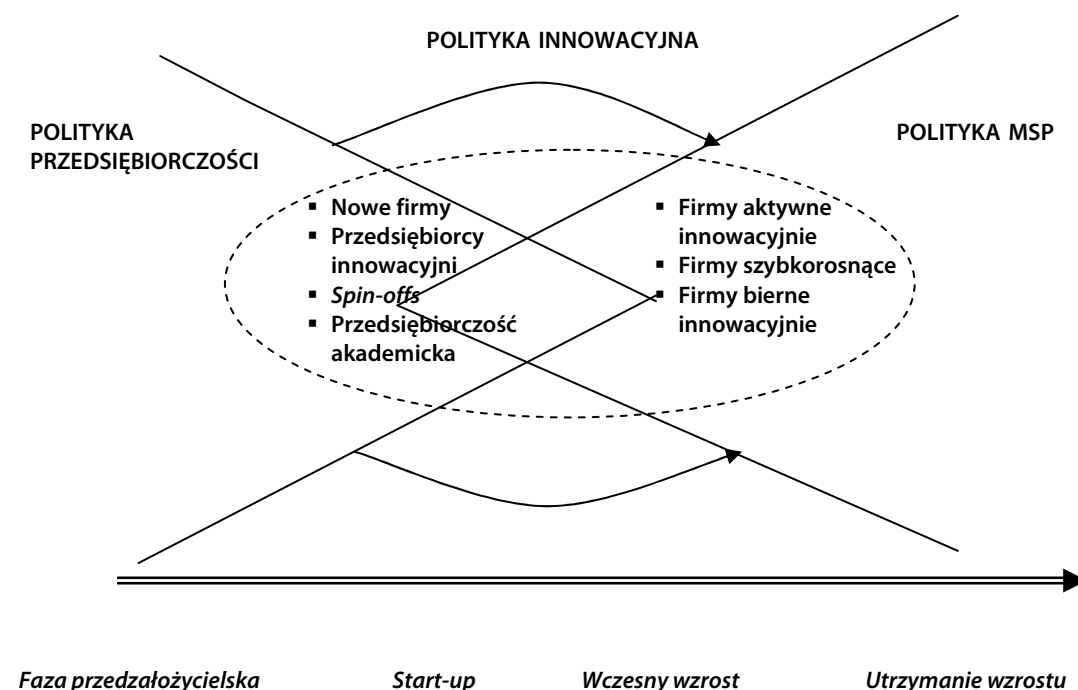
POLITYKA INNOWACYJNA

POLITYKA PRZEDSIĘBIORCZOŚCI

POLITYKA MSP

- Nowe firmy
- Przedsiębiorcy innowacyjni
- *Spin-offs*
- Przedsiębiorczość akademicka

- Firmy aktywne innowacyjnie
- Firmy szybkorosnące
- Firmy bierne innowacyjnie

*Faza przedzałożycielska* *Start-up* *Wczesny wzrost* *Utrzymanie wzrostu*